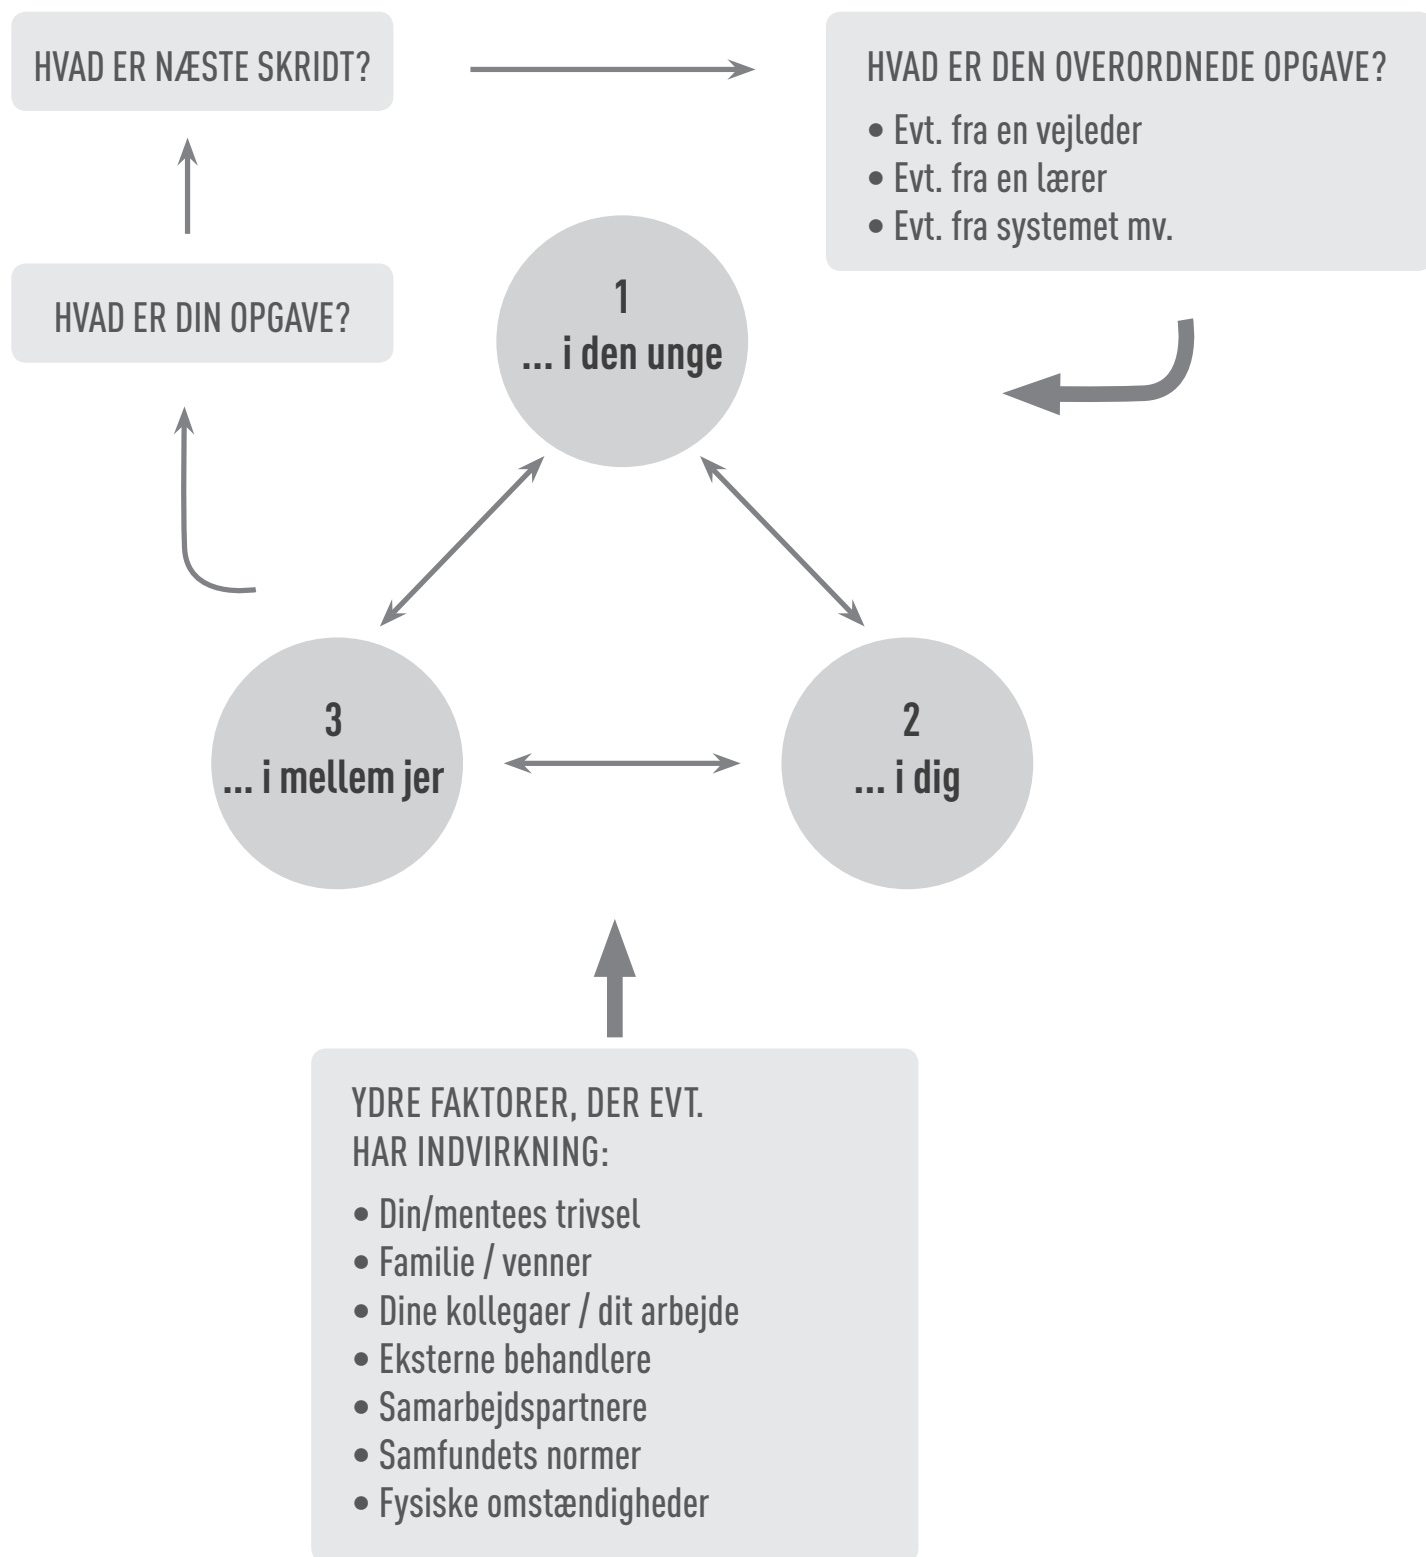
HVAD ER NÆSTE SKRIDT?

HVAD ER DEN OVERORDNEDE OPGAVE?

- Evt. fra en vejleder
- Evt. fra en lærer
- Evt. fra systemet mv.

HVAD ER DIN OPGAVE?

1
... i den unge

3
... i mellem jer

2
... i dig

YDRE FAKTORER, DER EVT. HAR INDVIRKNING:

- Din/mentees trivsel
- Familie / venner
- Dine kollegaer / dit arbejde
- Eksterne behandlere
- Samarbejdspartnere
- Samfundets normer
- Fysiske omstændigheder